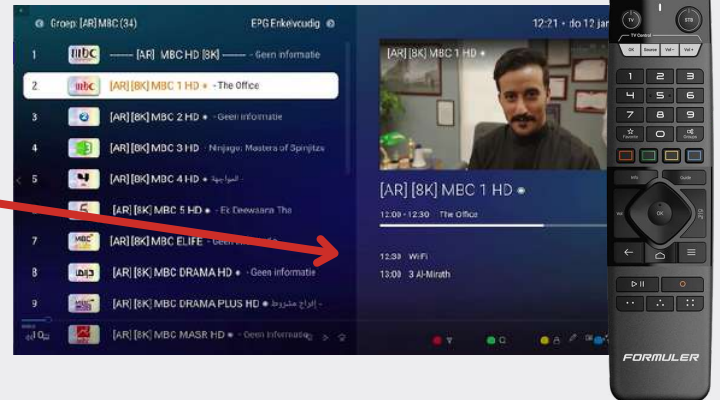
Groep: [AR] MBC (34)

EPG Enkelvoudig

12:21 • do 12 jan

1 —— [AR] MBC HD [8K] —— - Geen informatie
2 [AR] [8K] MBC 1 HD • - The Office
3 [AR] [8K] MBC 2 HD • - Geen informatie
4 [AR] [8K] MBC 3 HD - Ninjago: Masters of Spinjitzu
5 [AR] [8K] MBC 4 HD • - العواصف
6 [AR] [8K] MBC 5 HD • - Ek Deewaana Tha
7 [AR] [8K] MBC ELIFE - Geen informatie
8 [AR] [8K] MBC DRAMA HD • - Geen informatie
9 [AR] [8K] MBC DRAMA PLUS HD • - إدراج مشروط
10 [AR] [8K] MBC MASR HD • - Geen informatie

[AR] [8K] MBC 1 HD •

[AR] [8K] MBC 1 HD •
12:09 - 12:30 The Office

12:30 WiFi
13:00 3 Al-Mirath

TV STB
TV Control
OK Source Vol - Vol +
1 2 3
4 5 6
7 8 9
Favorite 0 Delete
Info Guide
OK
FORMULER